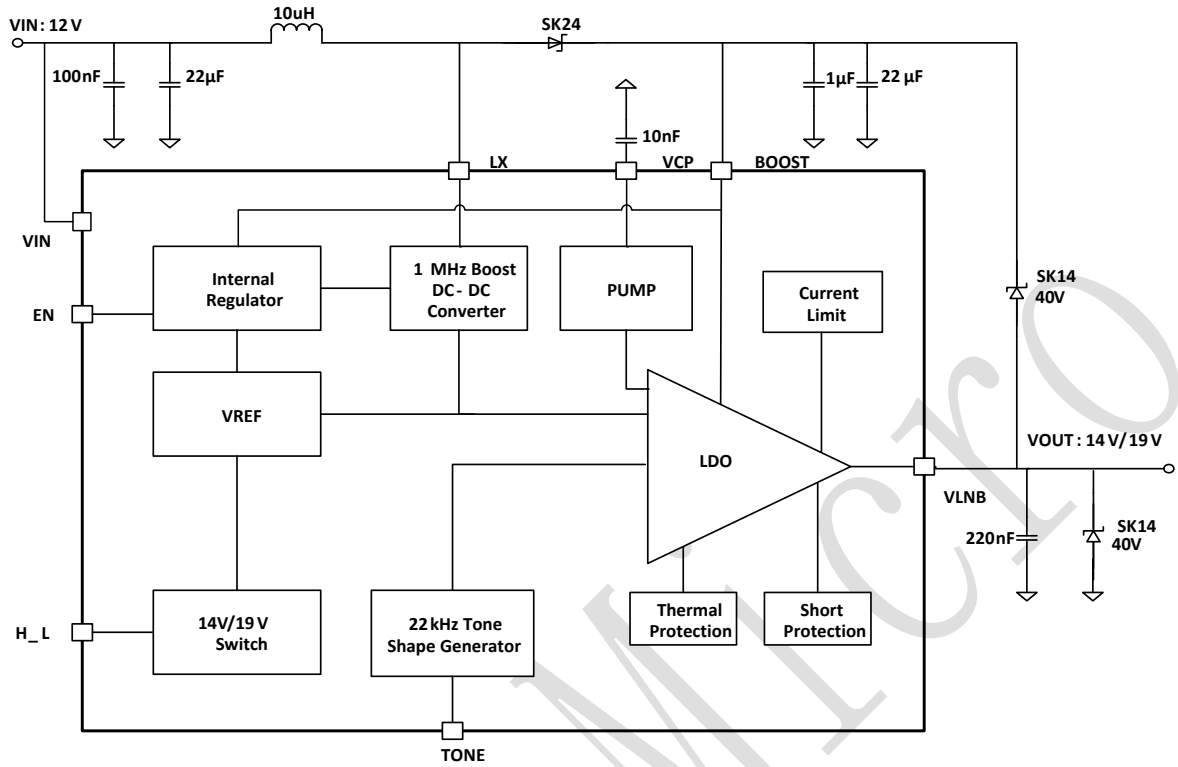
VIN : 12 V
10uH
SK24
100nF
22μF
10nF
1μF
22 μF
LX
VCP
BOOST
VIN
Internal Regulator
1 MHz Boost DC - DC Converter
PUMP
Current Limit
SK14 40V
EN
VREF
LDO
VOUT : 14 V / 19 V
VLNB
220nF
SK14 40V
H_ L
14V/19 V Switch
22 kHz Tone Shape Generator
Thermal Protection
Short Protection
TONE
Micro